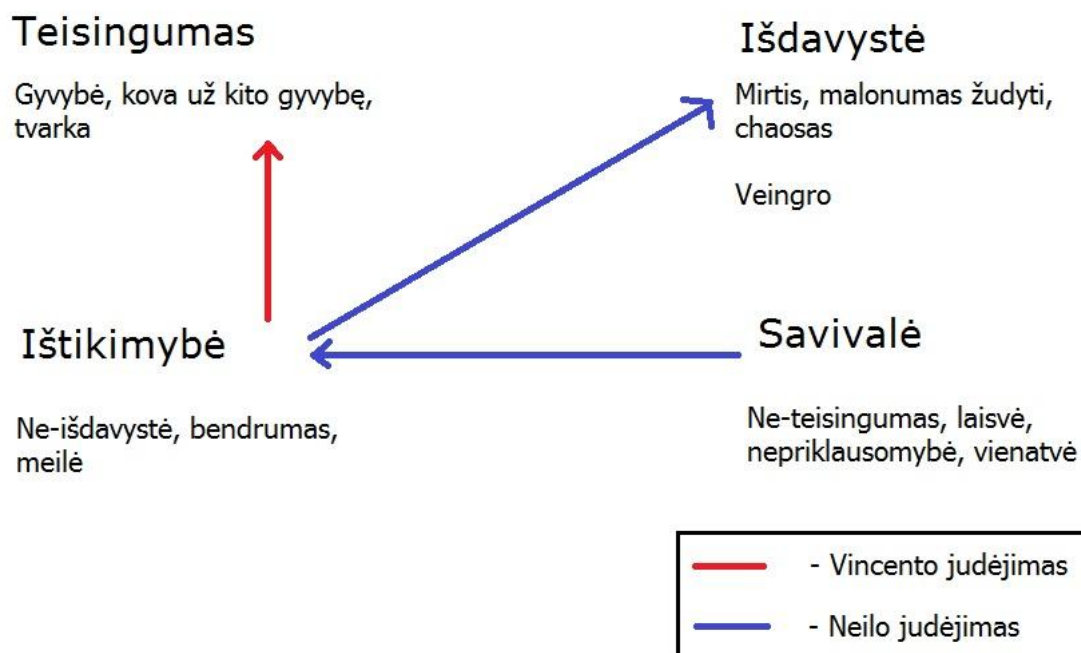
Teisingumas

Gyvybė, kova už kito gyvybę, tvarka

Išdavystė

Mirtis, malonumas žudyti, chaosas

Veingro

Ištikimybė

Ne-išdavystė, bendrumas, meilė

Savivalė

Ne-teisingumas, laisvė, nepriklausomybė, vienatvė

- Vincento judėjimas

- Neilo judėjimas